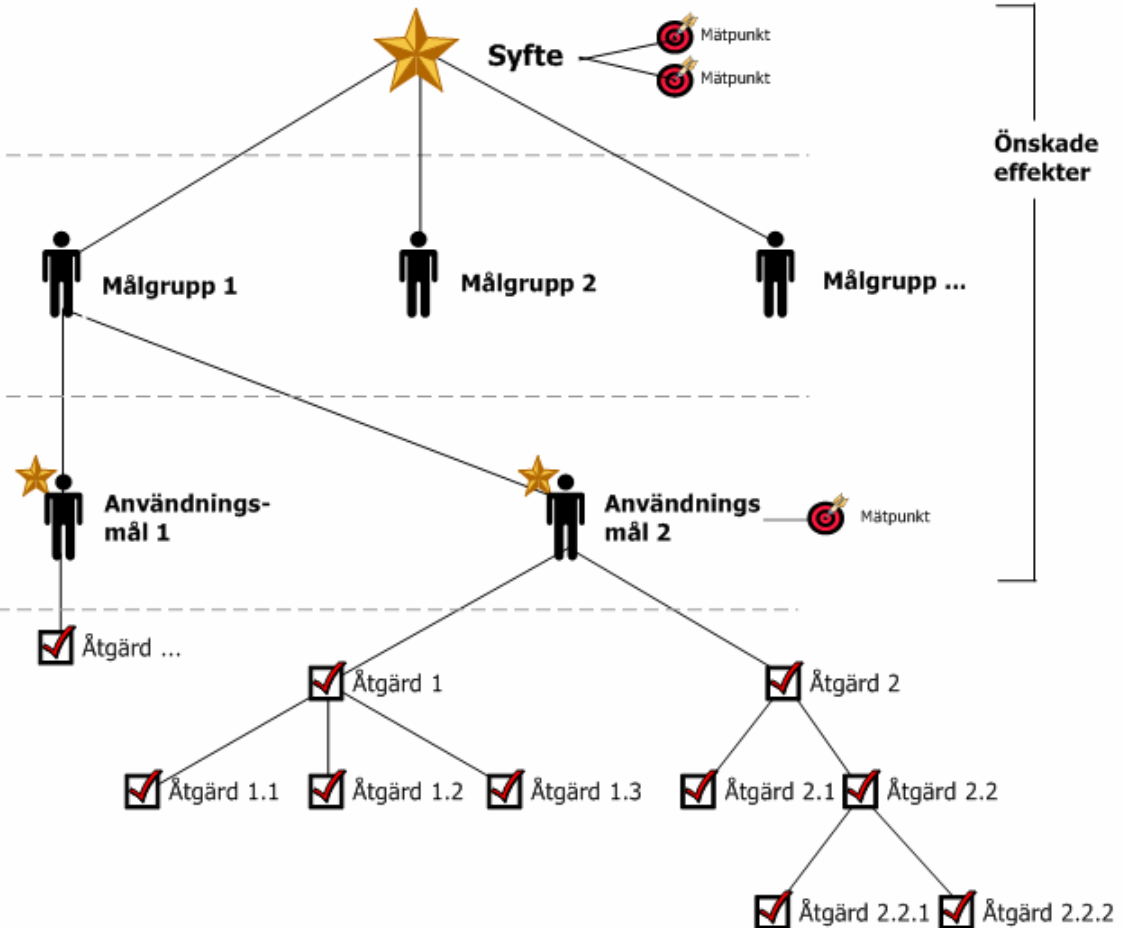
Syfte

Mätpunkt

Mätpunkt

Önskade effekter

Målgrupp 1

Målgrupp 2

Målgrupp ...

Användnings-mål 1

Användnings mål 2

Mätpunkt

Åtgärd ...

Åtgärd 1

Åtgärd 2

Åtgärd 1.1

Åtgärd 1.2

Åtgärd 1.3

Åtgärd 2.1

Åtgärd 2.2

Åtgärd 2.2.1

Åtgärd 2.2.2